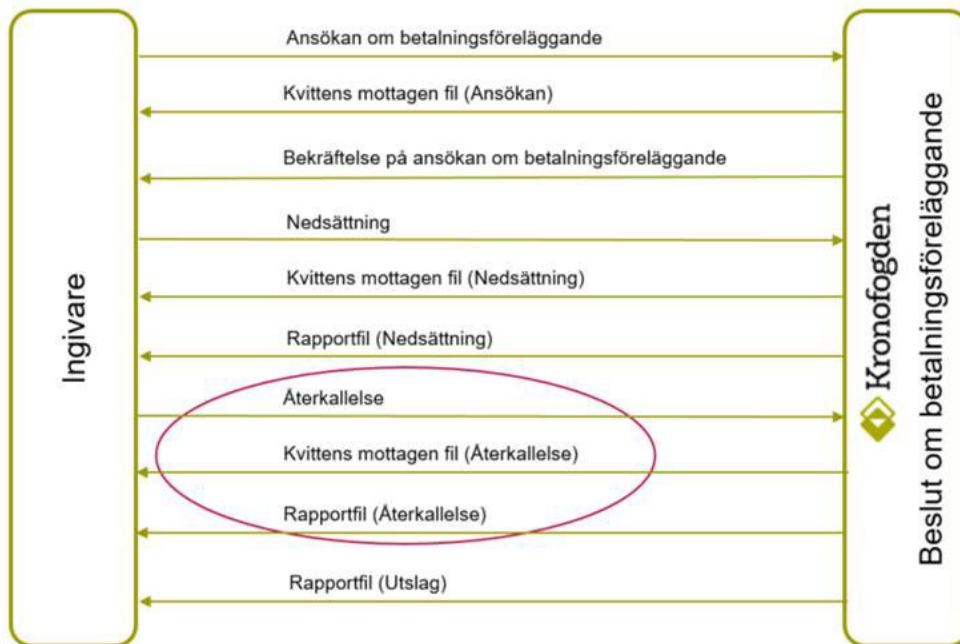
Ingivare

Ansökan om betalningsföreläggande

Kvittens mottagen fil (Ansökan)

Bekräftelse på ansökan om betalningsföreläggande

Nedsättning

Kvittens mottagen fil (Nedsättning)

Rapportfil (Nedsättning)

Återkallelse

Kvittens mottagen fil (Återkallelse)

Rapportfil (Återkallelse)

Rapportfil (Utslag)

Kronofogden

Beslut om betalningsföreläggande